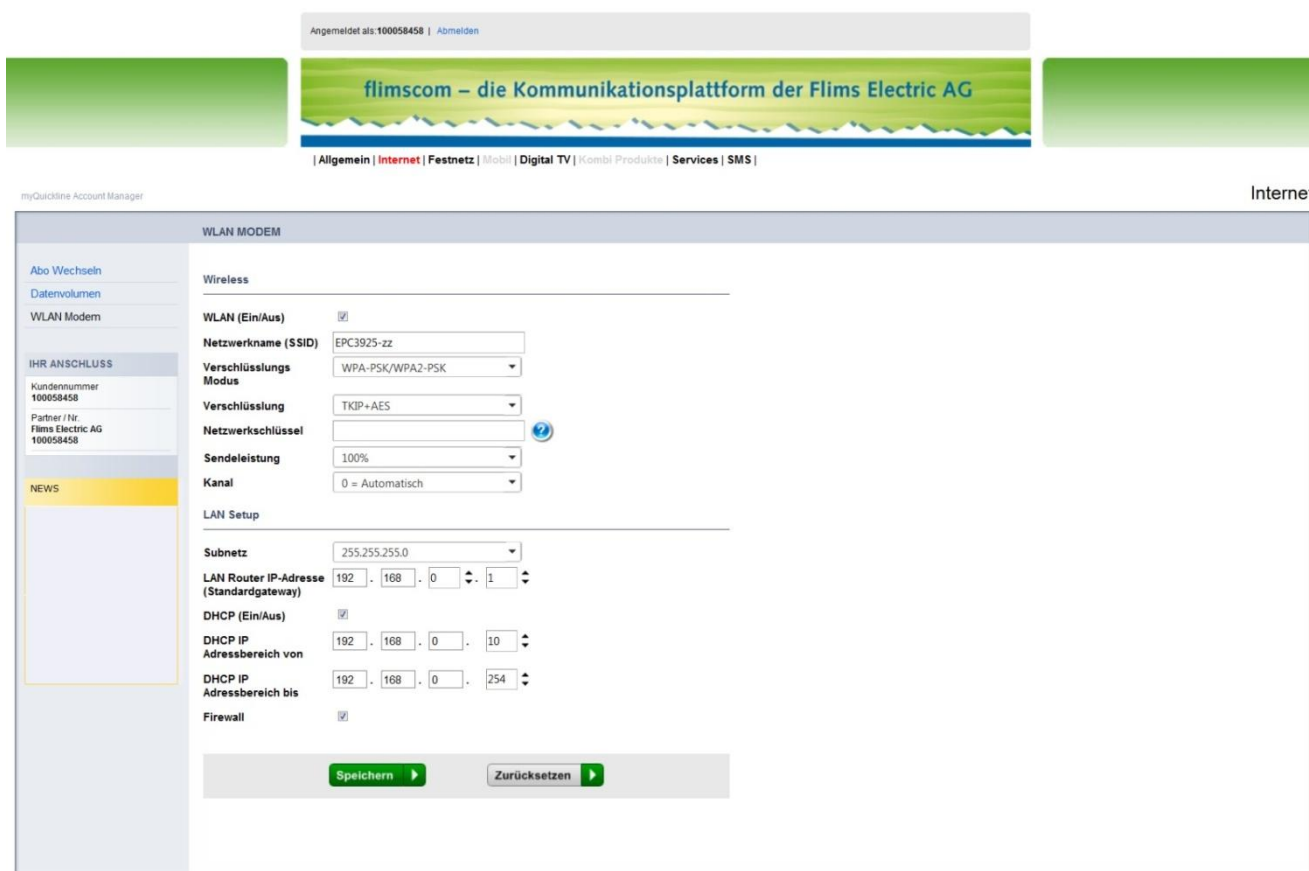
Angemeldet als:100058458 | Abmelden

flimscom – die Kommunikationsplattform der Flims Electric AG

| Allgemein | Internet | Festnetz | Mobil | Digital TV | Kombi Produkte | Services | SMS |

myQuickline Account Manager

Interne

WLAN MODEM

Abo Wechseln
Datenvolumen
WLAN Modem

IHR ANSCHLUSS
Kundennummer
100058458
Partner / Nr.
Flims Electric AG
100058458

NEWS

Wireless

WLAN (Ein/Aus)

Netzwerkname (SSID) EPC3925-zz

Verschlüsslungs Modus WPA-PSK/WPA2-PSK

Verschlüsslung TKIP+AES

Netzwerkschlüssel

Sendeleistung 100%

Kanal 0 = Automatisch

LAN Setup

Subnetz 255.255.255.0

LAN Router IP-Adresse (Standardgateway) 192 . 168 . 0 . 1

DHCP (Ein/Aus)

DHCP IP Adressbereich von 192 . 168 . 0 . 10

DHCP IP Adressbereich bis 192 . 168 . 0 . 254

Firewall

Speichern

Zurücksetzen